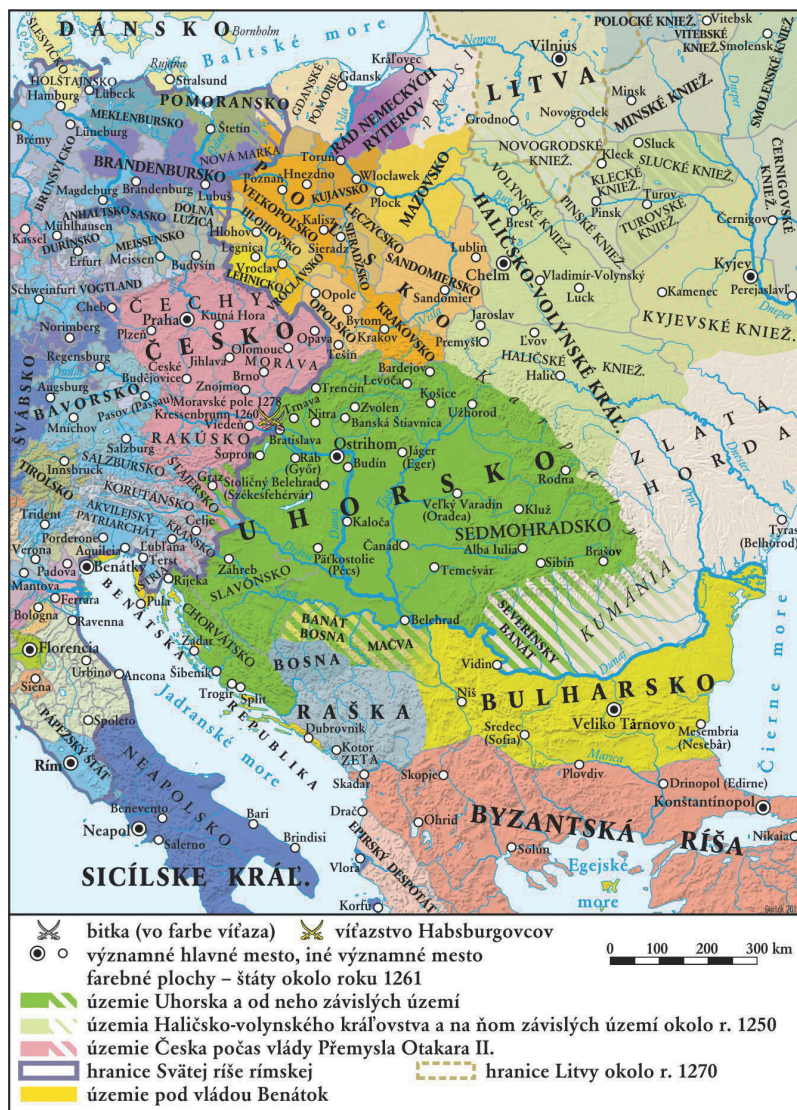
DÁNSKO
Bornholm
Baltské more
Rujana
Stralsund
Kráľovec
Gdansk
Vilnius
LITVA
POLOCKÉ KNIEŽ.
Vitebsk
VITEBSKÉ KNIEŽ.
Smolensk
SLESVICKO
HOLŠTAJNSKO
Hamburg
Lübeck
POMORANSKO
GDANSKÉ POMORIE
RÁD NEMECKÝCH RYTIEROV
PRUSI
Neman
Minsk
MINSKÉ KNIEŽ.
SMOLENSKÉ KNIEŽ.
Brémy
MEKLENBURSKO
Lüneburg
Štetín
Grodno
Novogrodek
NOVOGRODSKÉ KNIEŽ.
Sluck
SLUCKÉ KNIEŽ.
ČERNIGOVSKÉ KNIEŽ.
BRUNŠVICKO
BRANDENBURSKO
NOVÁ MARKA
POĽSKO
Toruň
Poznaň
Hnezdno
Wloclawek
Kleck
KLECKÉ KNIEŽ.
Turov
Magdeburg
Brandenburg
Lubuš
VEĽKOPOĽSKO
KUJAVSKO
Plock
MAZOVSKO
VOLYNSKÉ KNIEŽ.
PINSKÉ KNIEŽ.
TUROVSKÉ KNIEŽ.
ANHALTSKO
SASKO
DOLNÁ LUŽICA
HLOHOVSKO
Kalisz
LECZYCKO
Brest
Pinsk
Černigov
Kassel
Mühlhausen
DURÍNSKO
MEISSENSKO
Hlohov
Sieradz
SIERADZSKO
Lublin
Chelm
HALIČSKO-VOLYNSKÉ KRÁĽ.
Erfurt
Meissen
Budyšín
Legnica
LEHNICKO
Vroclav
VROCLAVSKO
SANDOMIERSKO
Vladimír-Volynský
Kyjev
Schweinfurt
VOGTLAND
Cheb
ČECHY
Opole
OPOLSKO
Sandomier
Luck
Kamenec
Perejaslavľ
KYJEVSKÉ KNIEŽ.
Norimberg
Praha
Kutná Hora
Bytom
Krakov
KRAKOVSKO
Jaroslav
Premyšl
Lvov
HALIČSKÉ KNIEŽ.
Dneper
Plzeň
ČESKO
Olomouc
Opava
Tešín
Regensburg
Jihlava
MORAVA
Bardejov
Levoča
Halič
České Budějovice
Brno
Trenčín
Košice
Augsburg
Znojmo
BAVORSKO
Moravské pole 1278
Pasov (Passau)
Kressenbrunn 1260
Trnava
Nitra
Zvolen
Banská Štiavnica
Užhorod
ZLATÁ
Mnichov
RAKÚSKO
Viedeň
Bratislava
Ostrihom
Jáger (Eger)
Rodna
HORDA
ŠVÁBSKO
Šopron
Rab (Győr)
Budín
SALZBURSKO
Innsbruck
Salzburg
ŠTAJERSKO
Graz
Stoličný Belehrad (Székesfehérvár)
UHORSKO
Veľký Varadín (Oradea)
Kluž
TIROLSKO
KORUTÁNSKO
Dunaj
SEDMOHRADSKO
Trident
AKVILEJSKÝ PATRIARCHÁT
KRAJNSKO
Celje
Kaloča
Alba Iulia
Brašov
Tyras (Belhorod)
Verona
Porderone
Aquileia
Ľublana
Čanád
Sibiň
Padova
Benátky
Terst
Päťkostolie (Pécs)
Temešvár
Mantova
Rijeka
Záhreb
SLAVÓNSKO
Ferrara
Pula
KUMÁNIA
Bologna
BENÁTSKA
Ravenna
CHORVÁTSKO
BANÁT BOSNA
MAČVA
Belehrad
SEVERINSKÝ BANÁT
Florencia
Zadar
Šibenik
BOSNA
Vidin
Dunaj
Čierne more
Ancona
Urbino
Trogir
Split
Siena
RAŠKA
Niš
BULHARSKO
Veliko Tărnovo
PÁPEŽSKÝ ŠTÁT
Spoleto
Jadranské more
Dubrovník
REPUBLIKA
Kotor
ZETA
Sredec (Sofia)
Mesembria (Nesebăr)
Rím
NEAPOLSKO
Skadar
Skopje
Plovdiv
Marica
Drinopol (Edirne)
Konštantínopol
Benevento
Bari
Drač
Ohrid
BYZANTSKÁ
Neapol
Salerno
Brindisi
EPIRSKÝ DESPOTÁT
RÍŠA
Nikaia
SICÍLSKE KRÁĽ.
Vlora
Solún
Egejské more
Korfu
bitka (vo farbe víťaza)
víťazstvo Habsburgovcov
významné hlavné mesto, iné významné mesto
0 100 200 300 km
farebné plochy – štáty okolo roku 1261
územie Uhorska a od neho závislých území
územia Haličsko-volynského kráľovstva a na ňom závislých území okolo r. 1250
územie Česka počas vlády Přemysla Otakara II.
hranice Svätej ríše rímskej
hranice Litvy okolo r. 1270
územie pod vládou Benátok